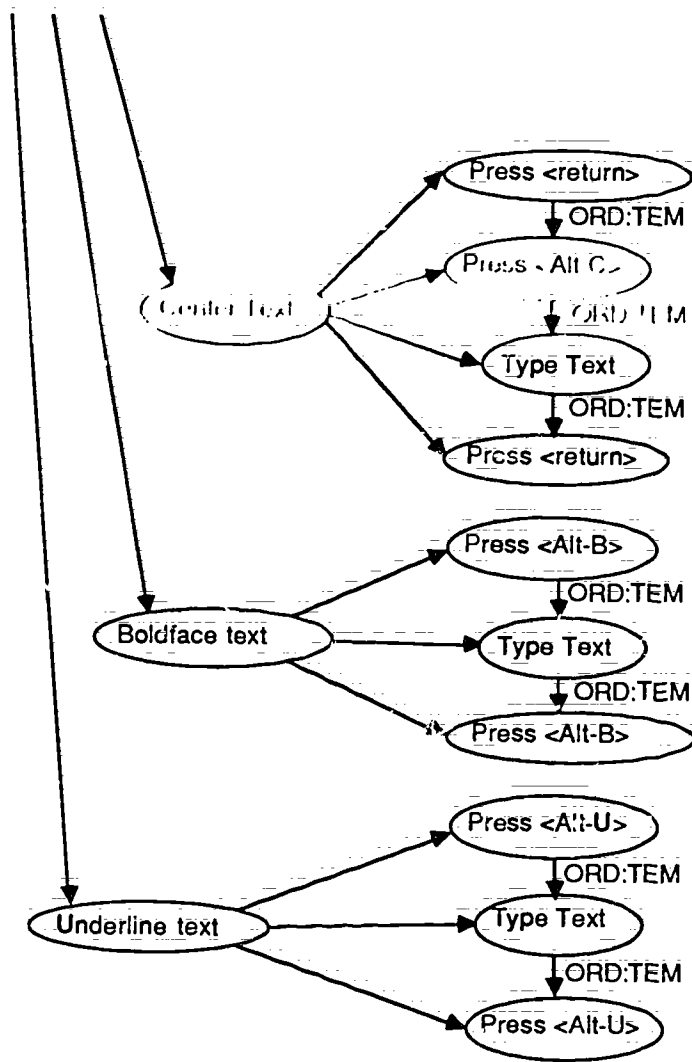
Press <return>

ORD:TEM

Press <Alt-C>

Center Text

ORD:TEM

Type Text

ORD:TEM

Press <return>

Press <Alt-B>

ORD:TEM

Boldface text

Type Text

ORD:TEM

Press <Alt-B>

Press <Alt-U>

ORD:TEM

Underline text

Type Text

ORD:TEM

Press <Alt-U>